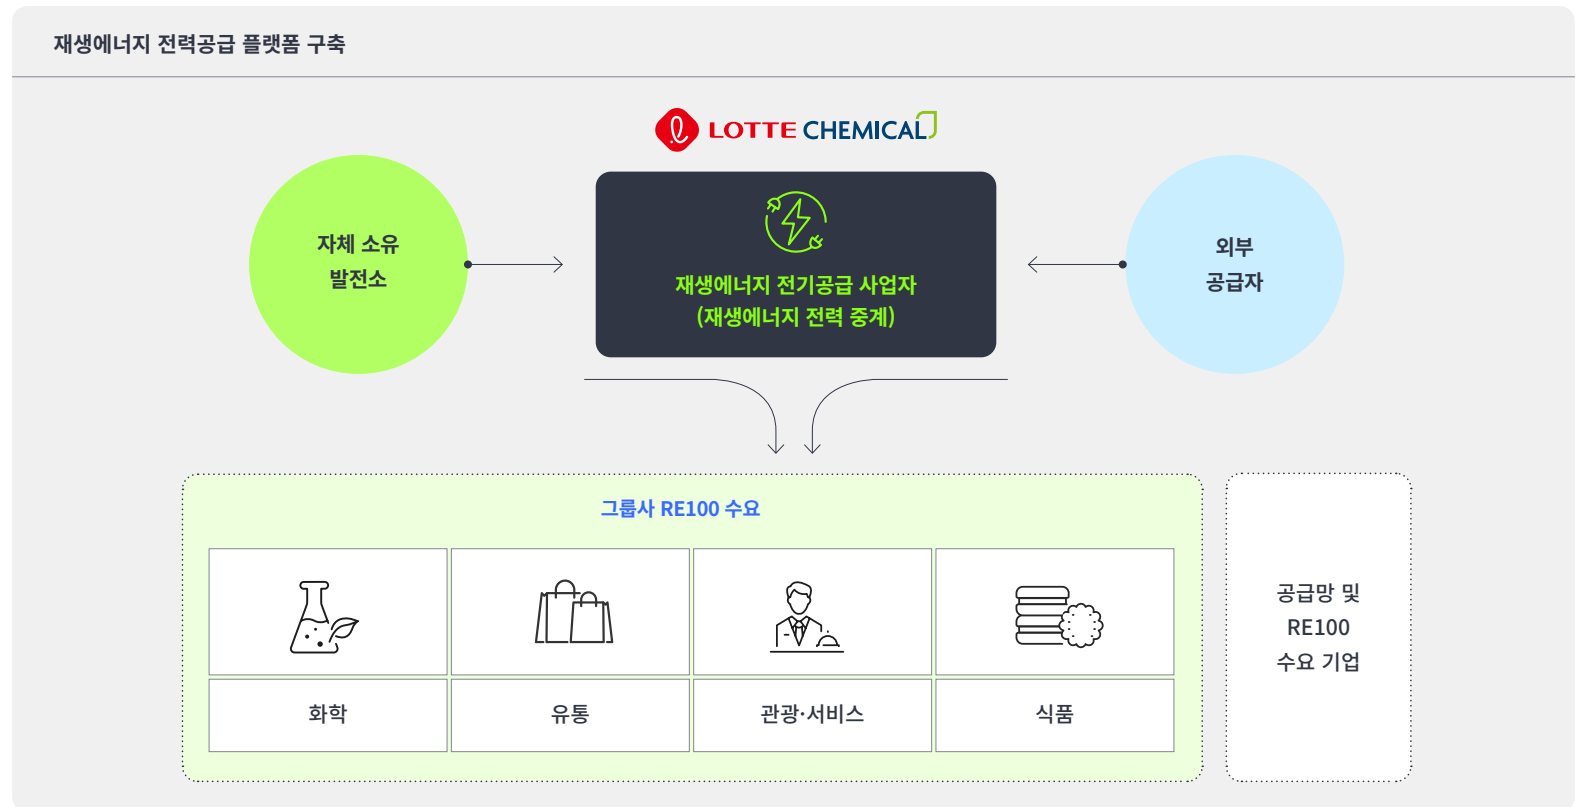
재생에너지 전력공급 플랫폼 구축

LOTTE CHEMICAL

자체 소유 발전소

재생에너지 전기공급 사업자 (재생에너지 전력 중계)

외부 공급자

그룹사 RE100 수요

| | | | |
|---|---|---|---|
| 화학 | 유통 | 관광·서비스 | 식품 |

공급망 및 RE100 수요 기업